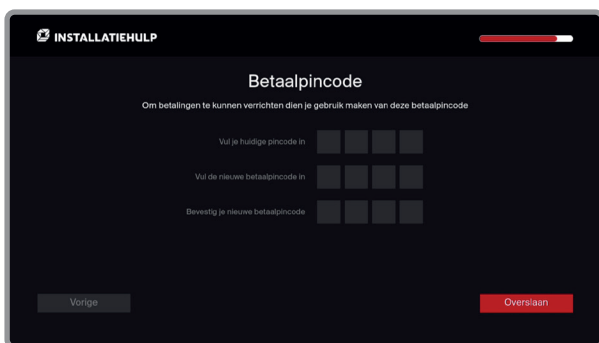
INSTALLATIEHULP

Betaalpincode

Om betalingen te kunnen verrichten dien je gebruik maken van deze betaalpincode

Vul je huidige pincode in

Vul de nieuwe betaalpincode in

Bevestig je nieuwe betaalpincode

Vorige

Overslaan